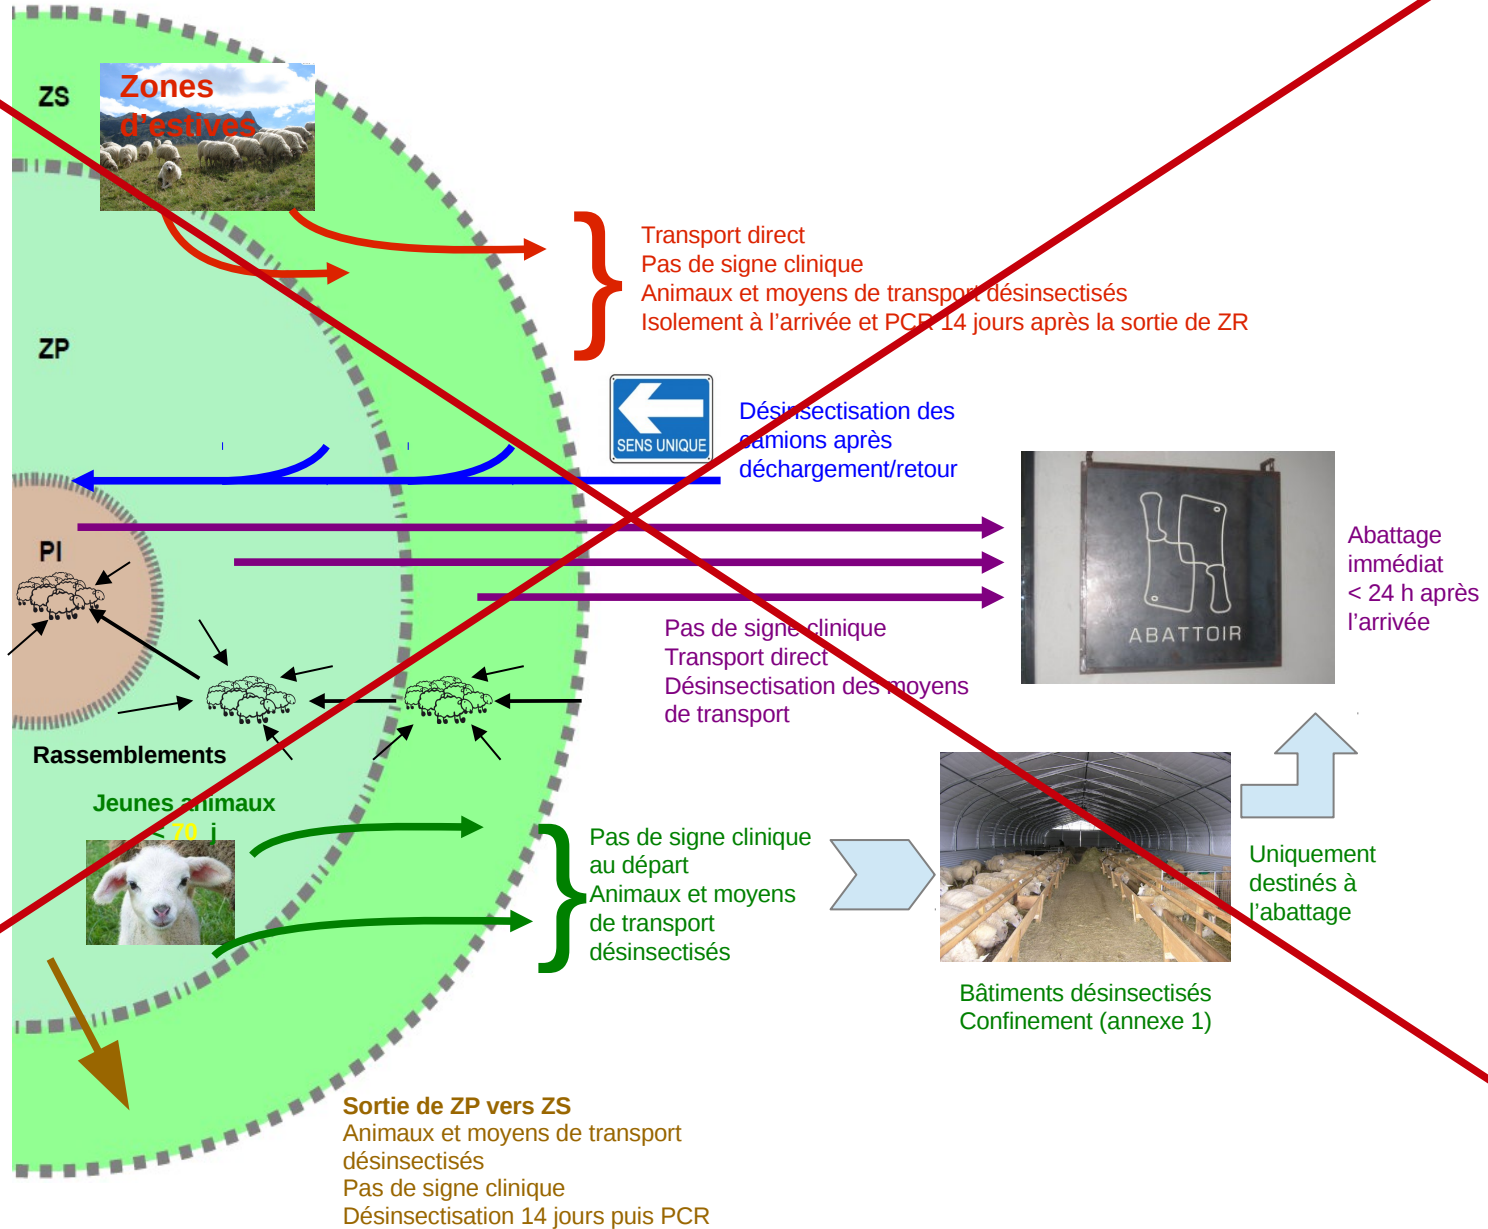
ZS

Zones d'estives

Transport direct
Pas de signe clinique
Animaux et moyens de transport désinsectisés
Isolement à l'arrivée et PCR 14 jours après la sortie de ZR

ZP

SENS UNIQUE

Désinsectisation des camions après déchargement/retour

PI

ABATTOIR

Abattage immédiat
< 24 h après l'arrivée

Pas de signe clinique
Transport direct
Désinsectisation des moyens de transport

Rassemblements

Jeunes animaux
< 70 j

Pas de signe clinique au départ
Animaux et moyens de transport désinsectisés

Uniquement destinés à l'abattage

Bâtiments désinsectisés
Confinement (annexe 1)

Sortie de ZP vers ZS
Animaux et moyens de transport désinsectisés
Pas de signe clinique
Désinsectisation 14 jours puis PCR